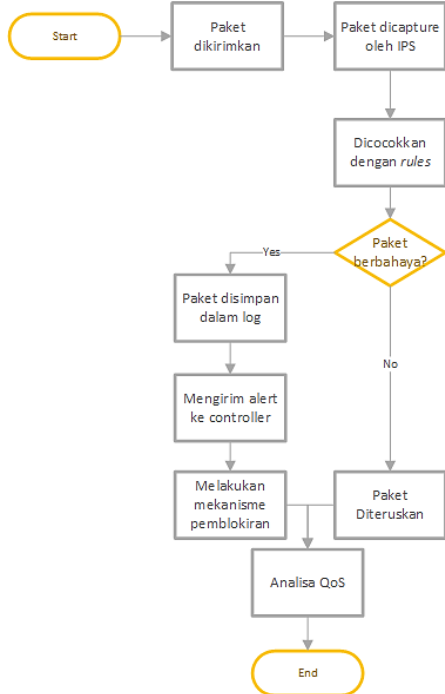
Start

Paket dikirimkan

Paket dicapture oleh IPS

Dicocokkan dengan *rules*

Paket berbahaya?

Yes

Paket disimpan dalam log

Mengirim alert ke controller

Melakukan mekanisme pemblokiran

No

Paket Diteruskan

Analisa QoS

End